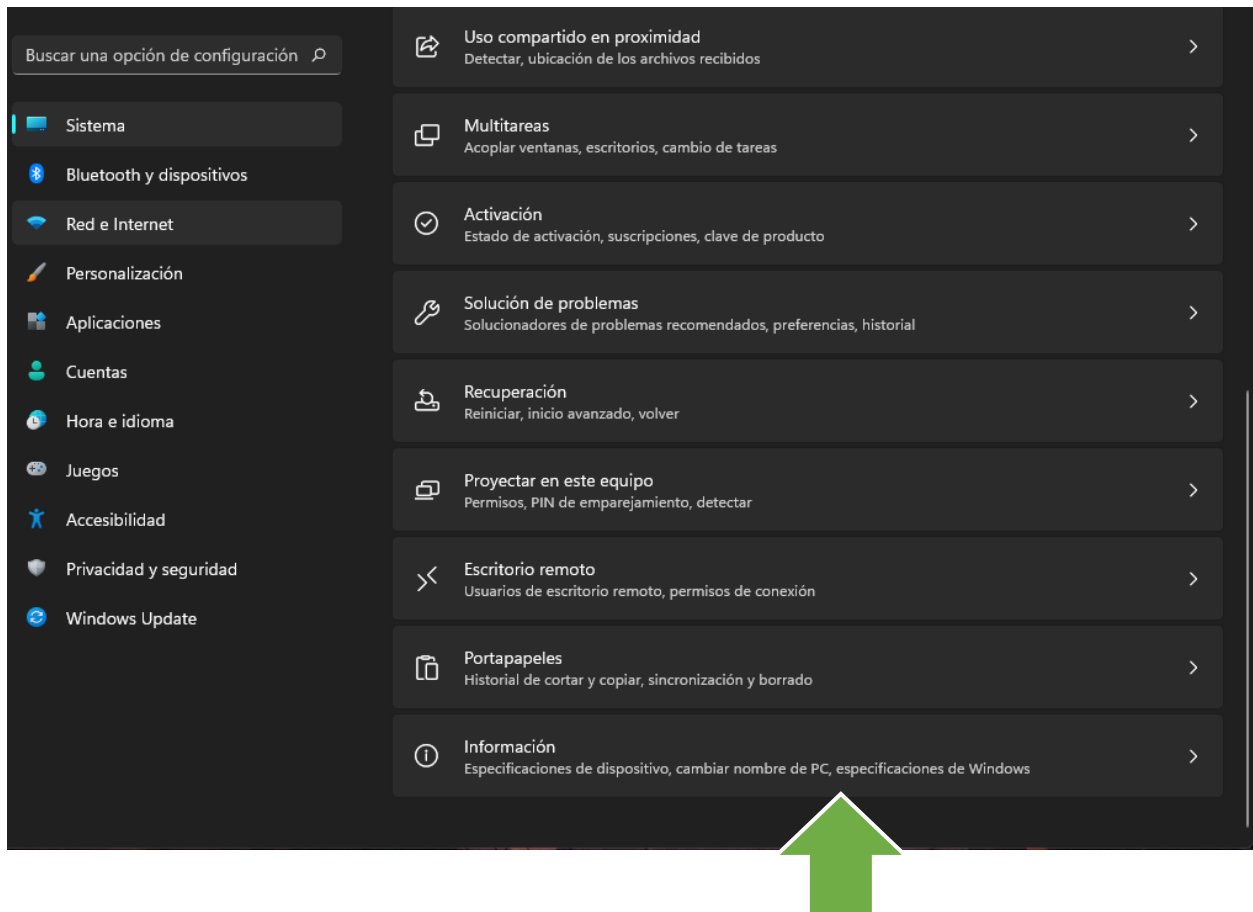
Buscar una opción de configuración

Sistema
Bluetooth y dispositivos
Red e Internet
Personalización
Aplicaciones
Cuentas
Hora e idioma
Juegos
Accesibilidad
Privacidad y seguridad
Windows Update

Uso compartido en proximidad
Detectar, ubicación de los archivos recibidos

Multitareas
Acoplar ventanas, escritorios, cambio de tareas

Activación
Estado de activación, suscripciones, clave de producto

Solución de problemas
Solucionadores de problemas recomendados, preferencias, historial

Recuperación
Reiniciar, inicio avanzado, volver

Proyectar en este equipo
Permisos, PIN de emparejamiento, detectar

Escritorio remoto
Usuarios de escritorio remoto, permisos de conexión

Portapapeles
Historial de cortar y copiar, sincronización y borrado

Información
Especificaciones de dispositivo, cambiar nombre de PC, especificaciones de Windows